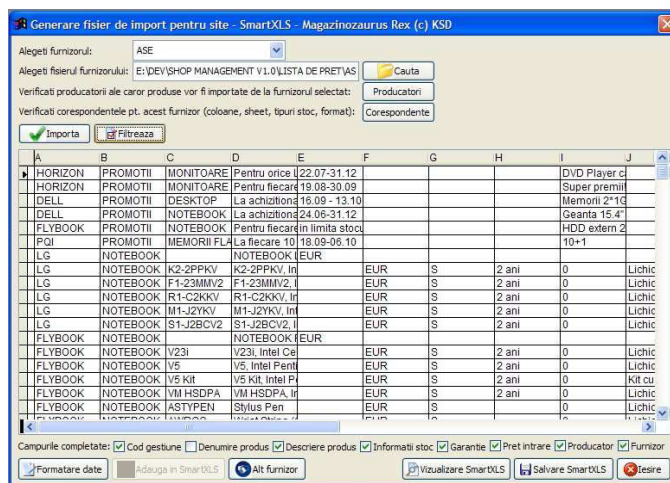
Generare fisier de import pentru site - SmartXLS - Magazinozaurus Rex (c) KSD

Alegeti furnizorul: ASE

Alegeti fisierul furnizorului: E:\DEV\SHOP MANAGEMENT V1.0\LISTA DE PRET\AS Cauta

Verificati producatorii ale caror produse vor fi importate de la furnizorul selectat: Producatori

Verificati corespondentele pt. acest furnizor (coloane, sheet, tipuri stoc, format): Corespondente

Importa Filtreaza

| A | B | C | D | E | F | G | H | I | J |
|---|---|---|---|---|---|---|---|---|---|
| HORIZON | PROMOTII | MONITOARE | Pentru orice l | 22.07-31.12 | | | | DVD Player c | |
| HORIZON | PROMOTII | MONITOARE | Pentru fiecare | 19.08-30.09 | | | | Super premii | |
| DELL | PROMOTII | DESKTOP | La achizitiona | 16.09 - 13.10 | | | | Memorii 2*1G | |
| DELL | PROMOTII | NOTEBOOK | La achizitiona | 24.06-31.12 | | | | Geanta 15.4" | |
| FLYBOOK | PROMOTII | NOTEBOOK | Pentru fiecare | in limita stocu | | | | HDD extern 2 | |
| PQI | PROMOTII | MEMORII FLA | La fiecare 10 | 18.09-06.10 | | | | 10+1 | |
| LG | NOTEBOOK | | NOTEBOOK I | EUR | | | | | |
| LG | NOTEBOOK | K2-2PPKV | K2-2PPKV, In | | EUR | S | 2 ani | 0 | Lichic |
| LG | NOTEBOOK | F1-23MMV2 | F1-23MMV2, I | | EUR | S | 2 ani | 0 | Lichic |
| LG | NOTEBOOK | R1-C2KKV | R1-C2KKV, In | | EUR | S | 2 ani | 0 | Lichic |
| LG | NOTEBOOK | M1-J2YKV | M1-J2YKV, Int | | EUR | S | 2 ani | 0 | Lichic |
| LG | NOTEBOOK | S1-J2BCV2 | S1-J2BCV2, I | | EUR | S | 2 ani | 0 | Lichic |
| FLYBOOK | NOTEBOOK | | NOTEBOOK I | EUR | | | | | |
| FLYBOOK | NOTEBOOK | V23i | V23i, Intel Ce | | EUR | S | 2 ani | 0 | Lichic |
| FLYBOOK | NOTEBOOK | V5 | V5, Intel Penti | | EUR | S | 2 ani | 0 | Lichic |
| FLYBOOK | NOTEBOOK | V5 Kit | V5 Kit, Intel P | | EUR | S | 2 ani | 0 | Kit cu |
| FLYBOOK | NOTEBOOK | VM HSDPA | VM HSDPA, In | | EUR | S | 2 ani | 0 | Lichic |
| FLYBOOK | NOTEBOOK | ASTYPEN | Stylus Pen | | EUR | S | | 0 | Lichic |

Campurile completate: Cod gestiune Denumire produs Descriere produs Informatii stoc Garantie Pret intrare Producator Furnizor

Formatare date Adauga in SmartXLS Alt furnizor Vizualizare SmartXLS Salvare SmartXLS Iesire